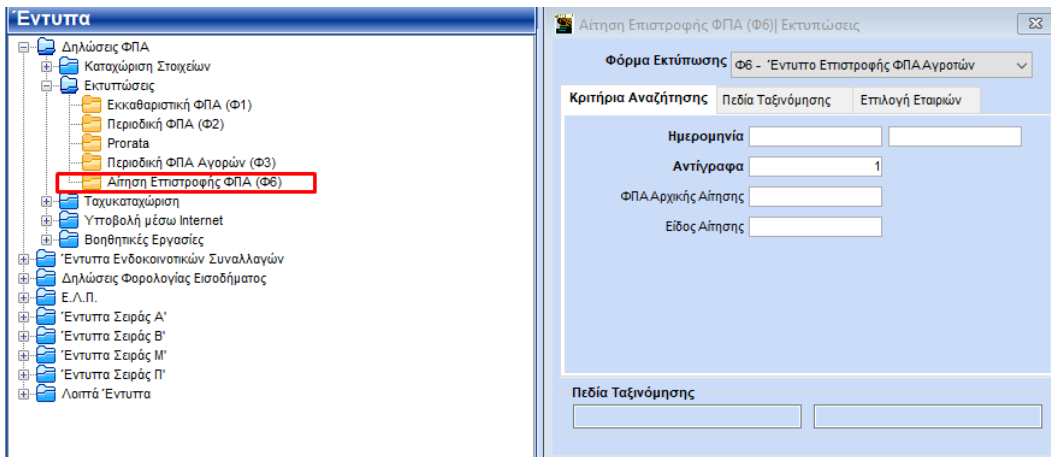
Έντυπα

Δηλώσεις ΦΠΑ
Καταχώριση Στοιχείων
Εκτυπώσεις
Εκκαθαριστική ΦΠΑ (Φ1)
Περιοδική ΦΠΑ (Φ2)
Prorata
Περιοδική ΦΠΑ Αγορών (Φ3)
Αίτηση Επιστροφής ΦΠΑ (Φ6)
Ταχυκαταχώριση
Υποβολή μέσω Internet
Βοηθητικές Εργασίες
Έντυπα Ενδοκοινοτικών Συναλλαγών
Δηλώσεις Φορολογίας Εισοδήματος
Ε.Λ.Π.
Έντυπα Σειράς Α'
Έντυπα Σειράς Β'
Έντυπα Σειράς Μ'
Έντυπα Σειράς Π'
Λοιπά Έντυπα

Αίτηση Επιστροφής ΦΠΑ (Φ6)| Εκτυπώσεις

Φόρμα Εκτύπωσης Φ6 - Έντυπο Επιστροφής ΦΠΑ Αγροτών

Κριτήρια Αναζήτησης | Πεδία Ταξινόμησης | Επιλογή Εταιριών

Ημερομηνία
Αντίγραφα 1
ΦΠΑ Αρχικής Αίτησης
Είδος Αίτησης

Πεδία Ταξινόμησης